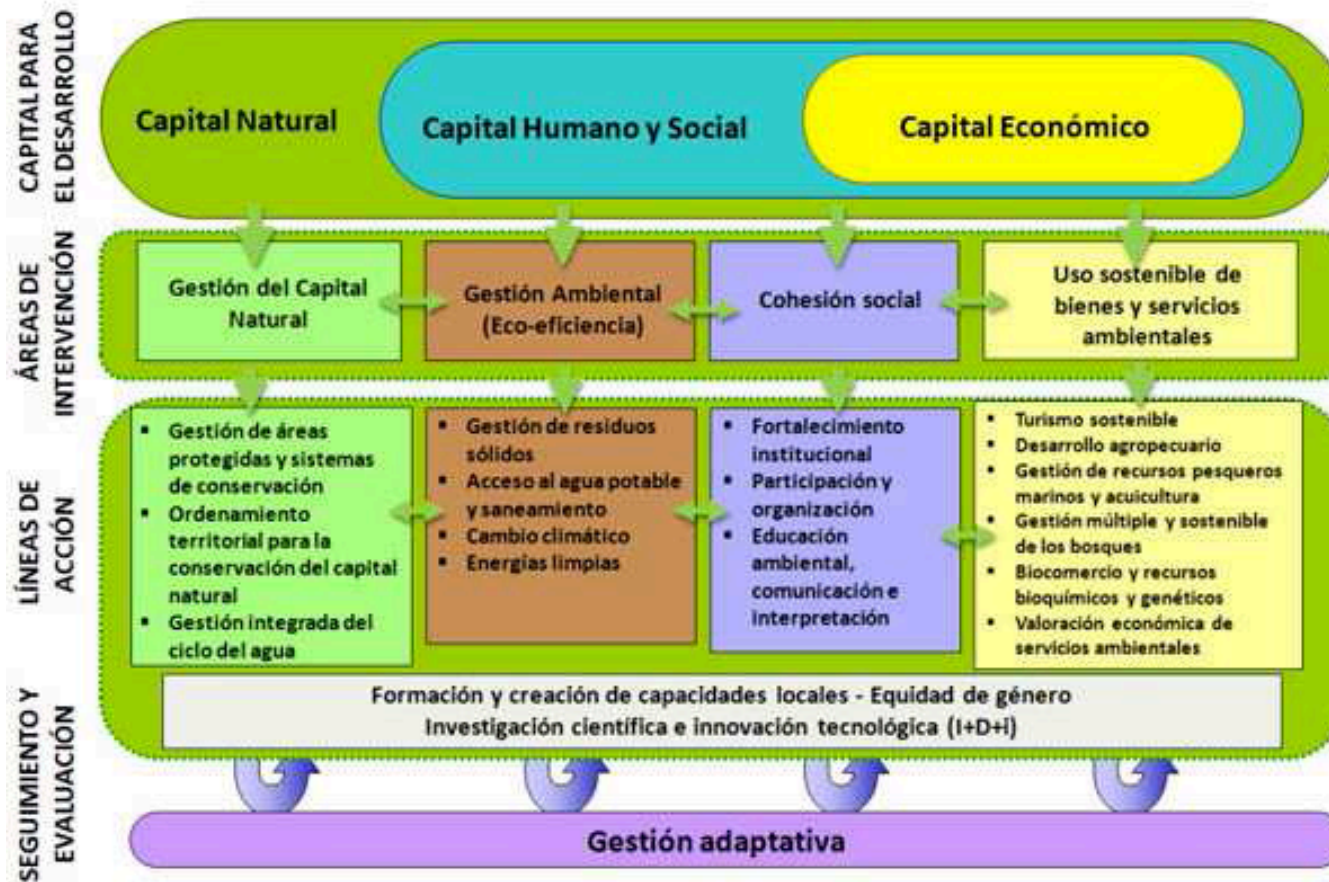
CAPITAL PARA EL DESARROLLO

Capital Natural

Capital Humano y Social

Capital Económico

ÁREAS DE INTERVENCIÓN

Gestión del Capital Natural

Gestión Ambiental (Eco-eficiencia)

Cohesión social

Uso sostenible de bienes y servicios ambientales

LÍNEAS DE ACCIÓN

- Gestión de áreas protegidas y sistemas de conservación
- Ordenamiento territorial para la conservación del capital natural
- Gestión integrada del ciclo del agua

- Gestión de residuos sólidos
- Acceso al agua potable y saneamiento
- Cambio climático
- Energías limpias

- Fortalecimiento institucional
- Participación y organización
- Educación ambiental, comunicación e interpretación

- Turismo sostenible
- Desarrollo agropecuario
- Gestión de recursos pesqueros marinos y acuicultura
- Gestión múltiple y sostenible de los bosques
- Biocomercio y recursos bioquímicos y genéticos
- Valoración económica de servicios ambientales

Formación y creación de capacidades locales - Equidad de género
Investigación científica e innovación tecnológica (I+D+i)

SEGUIMIENTO Y EVALUACIÓN

Gestión adaptativa